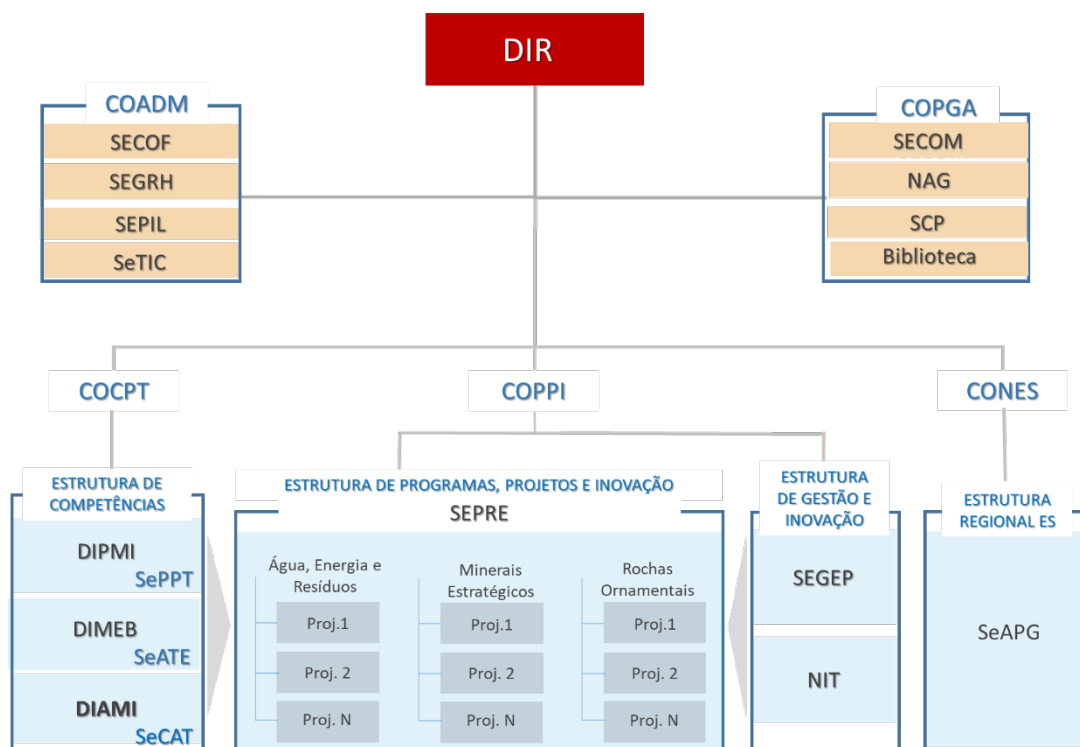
DIR

COADM
SECOF
SEGRH
SEPIL
SeTIC

COPGA
SECOM
NAG
SCP
Biblioteca

COCPT

COPPI

CONES

ESTRUTURA DE COMPETÊNCIAS
DIPMI
SePPT
DIMEB
SeATE
DIAMI
SeCAT

ESTRUTURA DE PROGRAMAS, PROJETOS E INOVAÇÃO
SEPRE
Água, Energia e Resíduos
Proj.1
Proj. 2
Proj. N
Minerais Estratégicos
Proj.1
Proj. 2
Proj. N
Rochas Ornamentais
Proj.1
Proj. 2
Proj. N

ESTRUTURA DE GESTÃO E INOVAÇÃO
SEGEP
NIT

ESTRUTURA REGIONAL ES
SeAPG